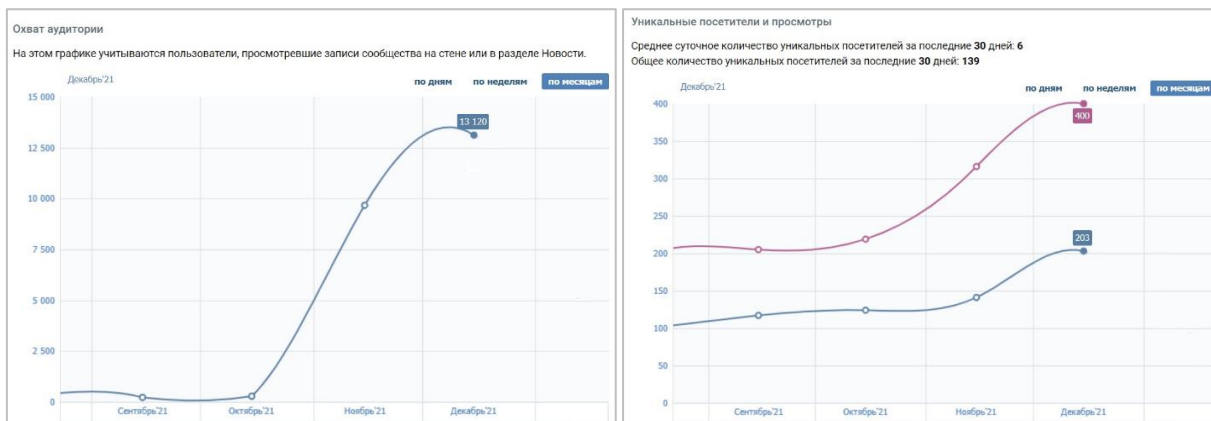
Охват аудитории

На этом графике учитываются пользователи, просмотревшие записи сообщества на стене или в разделе Новости.

Декабрь'21

по дням по неделям по месяцам

15 000
12 500
10 000
7 500
5 000
2 500
0

13 120

Сентябрь'21 Октябрь'21 Ноябрь'21 Декабрь'21

Уникальные посетители и просмотры

Среднее суточное количество уникальных посетителей за последние **30** дней: **6**
Общее количество уникальных посетителей за последние **30** дней: **139**

Декабрь'21

по дням по неделям по месяцам

400
350
300
250
200
150
100
50
0

400
203

Сентябрь'21 Октябрь'21 Ноябрь'21 Декабрь'21